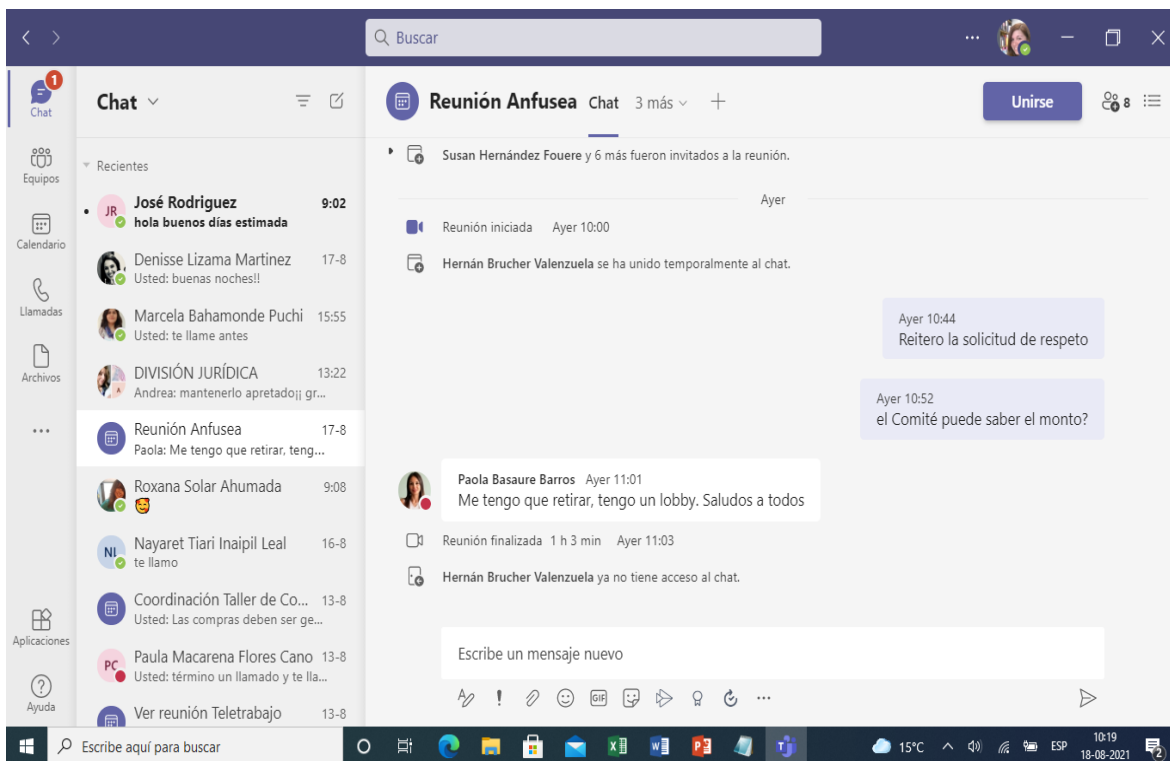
Buscar

1
Chat
Equipos
Calendario
Llamadas
Archivos
...
Aplicaciones
Ayuda

Chat

Recientes

JR José Rodriguez 9:02
hola buenos días estimada

Denisse Lizama Martinez 17-8
Usted: buenas noches!!

Marcela Bahamonde Puchi 15:55
Usted: te llame antes

DIVISIÓN JURÍDICA 13:22
Andrea: mantenerlo apretado¡¡ gr...

Reunión Anfusea 17-8
Paola: Me tengo que retirar, teng...

Roxana Solar Ahumada 9:08

NI Nayaret Tiari Inaipil Leal 16-8
te llamo

Coordinación Taller de Co... 13-8
Usted: Las compras deben ser ge...

PC Paula Macarena Flores Cano 13-8
Usted: término un llamado y te lla...

Ver reunión Teletrabajo 13-8

Reunión Anfusea Chat 3 más +

Unirse 8

Susan Hernández Fouere y 6 más fueron invitados a la reunión.

Ayer

Reunión iniciada Ayer 10:00

Hernán Brucher Valenzuela se ha unido temporalmente al chat.

Ayer 10:44
Reitero la solicitud de respeto

Ayer 10:52
el Comité puede saber el monto?

Paola Basaure Barros Ayer 11:01
Me tengo que retirar, tengo un lobby. Saludos a todos

Reunión finalizada 1 h 3 min Ayer 11:03

Hernán Brucher Valenzuela ya no tiene acceso al chat.

Escribe un mensaje nuevo

Escribe aquí para buscar

15°C ESP 10:19 18-08-2021